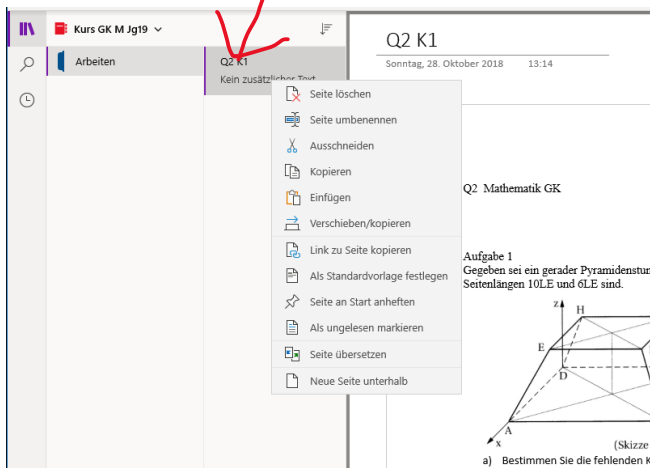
Kurs GK M Jg19

Arbeiten

Q2 K1
Kein zusätzlicher Text

Seite löschen
Seite umbenennen
Ausschneiden
Kopieren
Einfügen
Verschieben/kopieren
Link zu Seite kopieren
Als Standardvorlage festlegen
Seite an Start anheften
Als ungelesen markieren
Seite übersetzen
Neue Seite unterhalb

Q2 K1
Sonntag, 28. Oktober 2018 13:14

Q2 Mathematik GK

Aufgabe 1
Gegeben sei ein gerader Pyramidenstum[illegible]
Seitenlängen 10LE und 6LE sind.

H
E
D
A
x

(Skizze

a) Bestimmen Sie die fehlenden K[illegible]